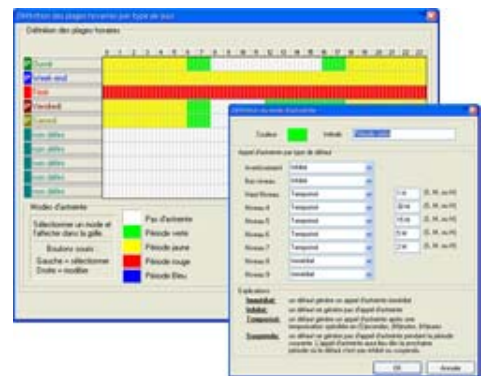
Définition des plages horaires par type de jour

Définition des plages horaires

0 1 2 3 4 5 6 7 8 9 10 11 12 13 14 15 16 17 18 19 20 21 22 23

Ouvré
Week-end
Férié
Vendredi
Samedi
non défini
non défini
non défini
non défini
non défini

Modes d'astreinte

Sélectionner un mode et l'affecter dans la grille.

Boutons souris
Gauche = sélectionner
Droite = modifier

Pas d'astreinte
Période verte
Période jaune
Période rouge
Période Bleu

Définition du mode d'astreinte

Couleur
Intitulé Période verte

Appel d'astreinte par type de défaut

Avertissement Inhibé
Bas niveau Inhibé
Haut Niveau Temporisé 5 m (S, M, ou H)
Niveau 4 Temporisé 30 m (S, M, ou H)
Niveau 5 Temporisé 10 m (S, M, ou H)
Niveau 6 Temporisé 5 m (S, M, ou H)
Niveau 7 Temporisé 2 m (S, M, ou H)
Niveau 8 Immédiat
Niveau 9 Immédiat

Explications
Immédiat: un défaut génère un appel d'astreinte immédiat
Inhibé: un défaut ne génère pas d'appel d'astreinte
Temporisé: un défaut génère un appel d'astreinte après une temporisation spécifiée en S(econdes), M(inutes), H(eures)
Suspendu: un défaut ne génère pas d'appel d'astreinte pendant la période courante. L'appel d'astreinte aura lieu dès la prochaine période où le défaut n'est pas inhibé ou suspendu.

OK
Annuler